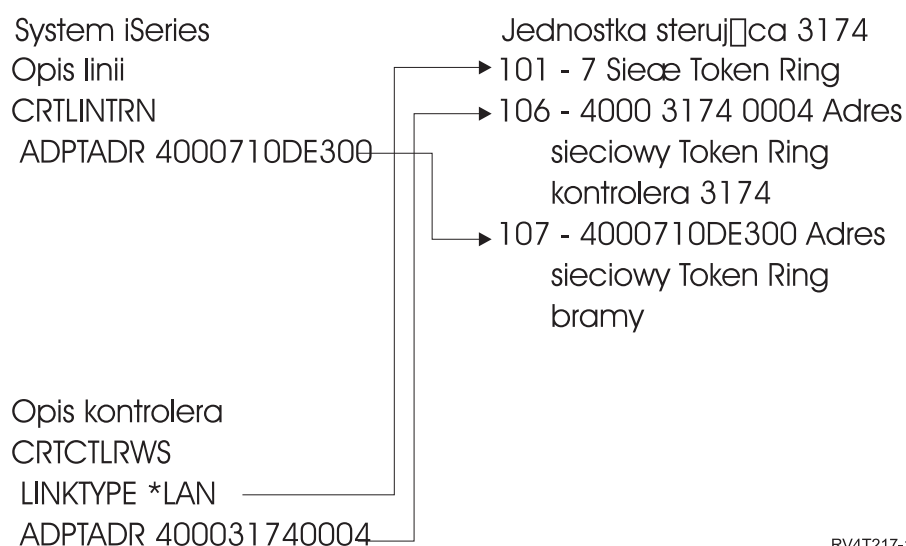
System iSeries
Opis linii
CRTLINTRN
ADPTADR 4000710DE300

Jednostka steruj□ca 3174
101 - 7 Sieæ Token Ring
106 - 4000 3174 0004 Adres sieciowy Token Ring kontrolera 3174
107 - 4000710DE300 Adres sieciowy Token Ring bramy

Opis kontrolera
CRTCTLRWS
LINKTYPE *LAN
ADPTADR 400031740004

RV4T217-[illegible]